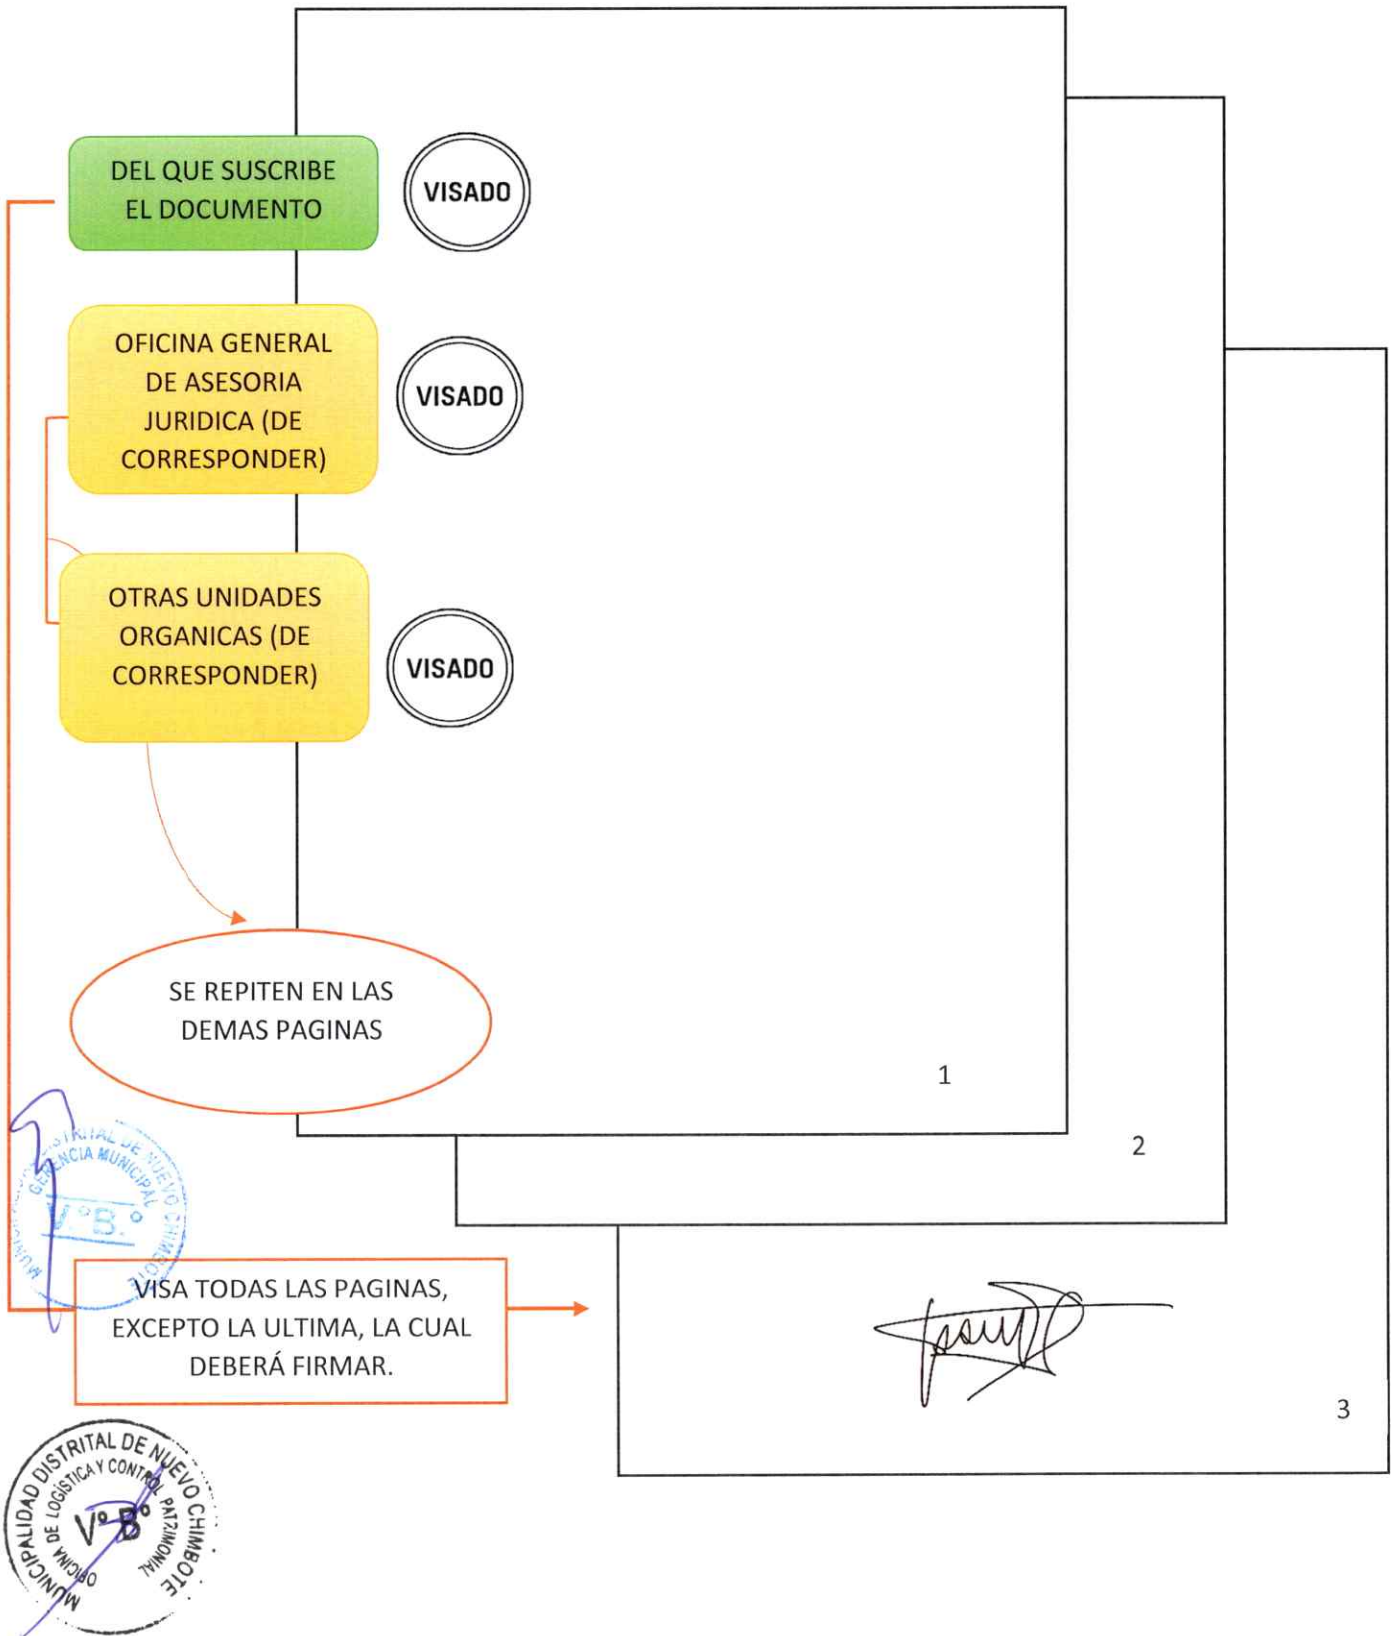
DEL QUE SUSCRIBE EL DOCUMENTO

VISADO

OFICINA GENERAL DE ASESORIA JURIDICA (DE CORRESPONDER)

VISADO

OTRAS UNIDADES ORGANICAS (DE CORRESPONDER)

VISADO

SE REPITEN EN LAS DEMAS PAGINAS

1

2

MUNICIPALIDAD DISTRITAL DE NUEVO CHIMBOTE GERENCIA MUNICIPAL V°B°

VISA TODAS LAS PAGINAS, EXCEPTO LA ULTIMA, LA CUAL DEBERÁ FIRMAR.

3

MUNICIPALIDAD DISTRITAL DE NUEVO CHIMBOTE OFICINA DE LOGÍSTICA Y CONTROL PATRIMONIAL V°B°